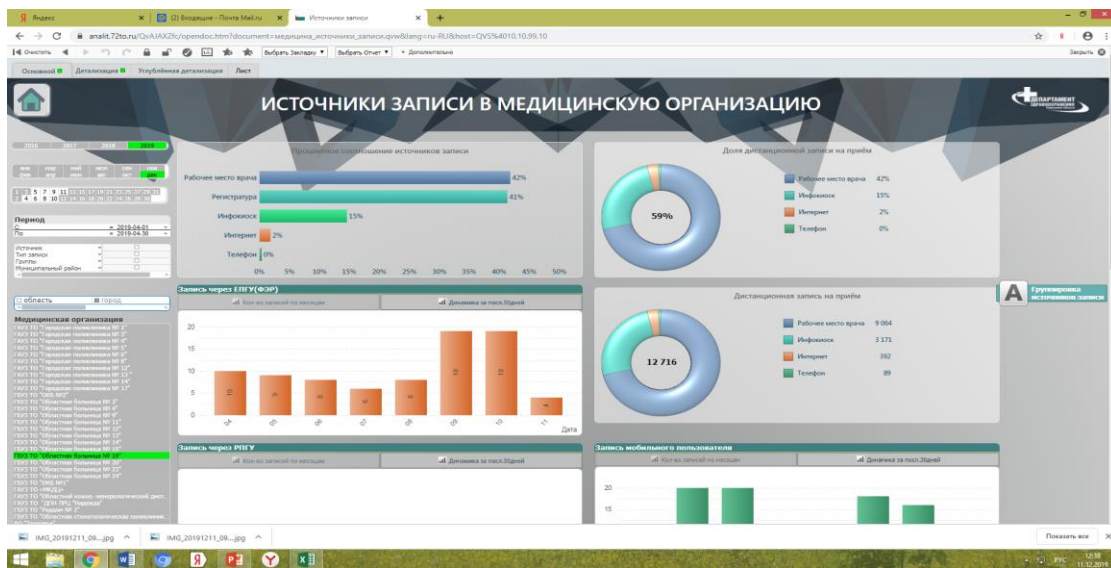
Яндекс
(2) Входящие - Почта Mail.ru
Источники записи
+
analit.72to.ru/QvAJAXZfc/opendoc.htm?document=медицина_источники_записи.qvw&lang=ru-RU&host=QVS%4010.10.99.10
Очистить
Выбрать Закладку
Выбрать Отчет
Дополнительно
Закрыть
Основной
Детализация
Углублённая детализация
Лист

ИСТОЧНИКИ ЗАПИСИ В МЕДИЦИНСКУЮ ОРГАНИЗАЦИЮ

ДЕПАРТАМЕНТ

2016
2017
2018
2019

Период
С
= 2019-04-01
По
= 2019-04-30

Источник
Тип записи
Группы
Муниципальный район

область
город

Медицинская организация

Процентное соотношение источников записи
Рабочее место врача
42%
Регистратура
41%
Инфокиоск
15%
Интернет
2%
Телефон
0%
0%
5%
10%
15%
20%
25%
30%
35%
40%
45%
50%

Доля дистанционной записи на приём
59%
Рабочее место врача
42%
Инфокиоск
15%
Интернет
2%
Телефон
0%

Запись через ЕПГУ(ФЭР)
Кол-во записей по месяцам
Динамика за посл.30дней
20
15
10
5
0
04
05
06
07
08
09
10
11
Дата

Дистанционная запись на приём
12 716
Рабочее место врача
9 064
Инфокиоск
3 171
Интернет
392
Телефон
89

Группировка источников записи

Запись через РПГУ
Кол-во записей по месяцам
Динамика за посл.30дней

Запись мобильного пользователя
Кол-во записей по месяцам
Динамика за посл.30дней
20
15

IMG_20191211_09....jpg
IMG_20191211_09....jpg
Показать все
РУС
12:38
11.12.2019